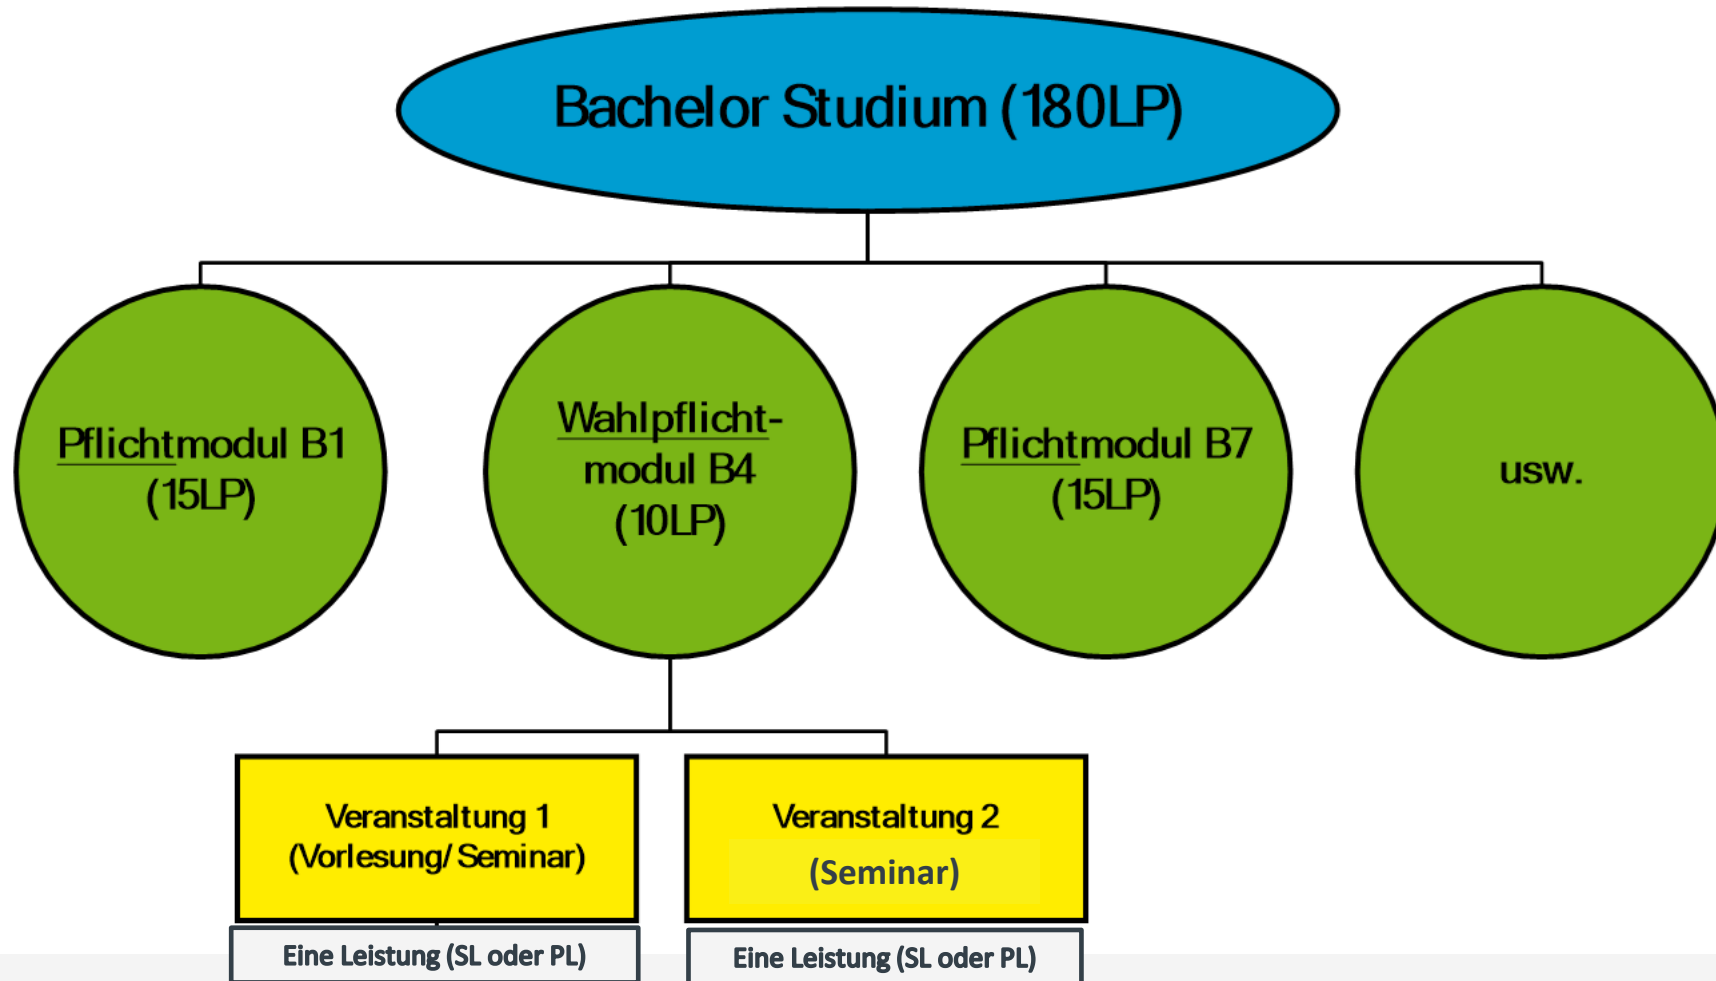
Bachelor Studium (180LP)

Pflichtmodul B1 (15LP)

Wahlpflichtmodul B4 (10LP)

Pflichtmodul B7 (15LP)

usw.

Veranstaltung 1 (Vorlesung/ Seminar)

Eine Leistung (SL oder PL)

Veranstaltung 2 (Seminar)

Eine Leistung (SL oder PL)